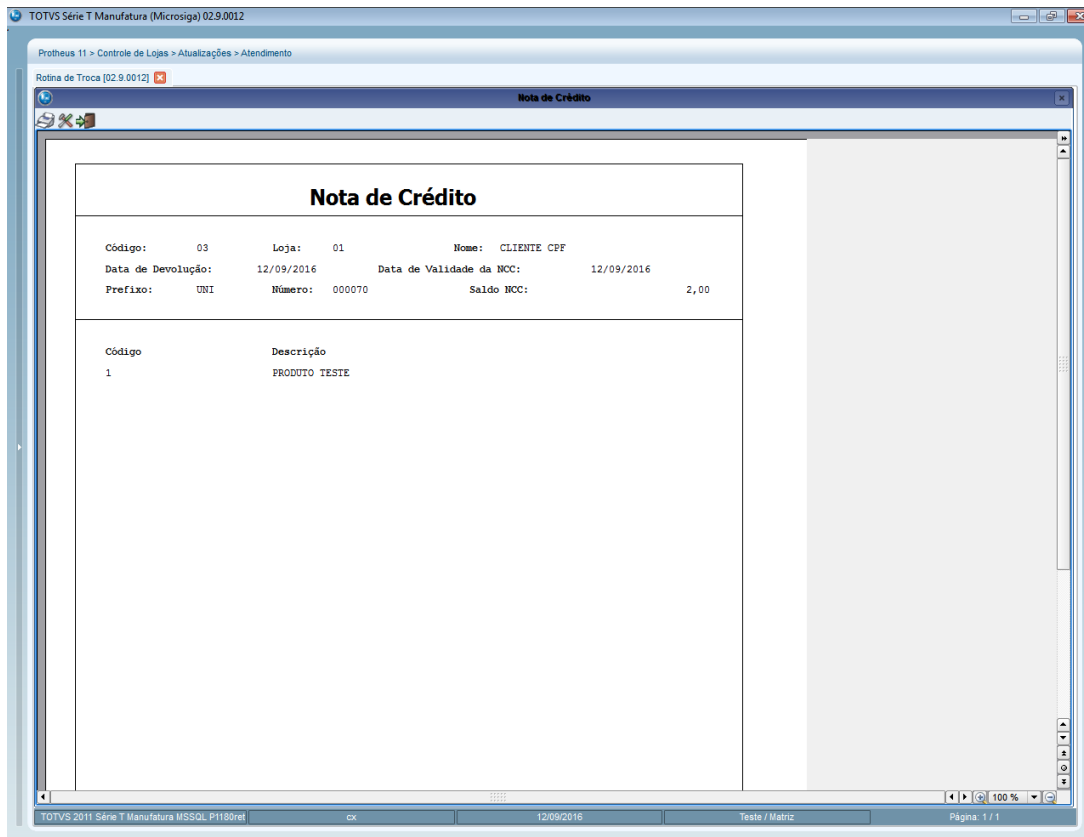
TOTVS Série T Manufatura (Microsiga) 02.9.0012

Protheus 11 > Controle de Lojas > Atualizações > Atendimento

Rotina de Troca [02.9.0012]

Nota de Crédito

Nota de Crédito

Código: 03 Loja: 01 Nome: CLIENTE CPF
Data de Devolução: 12/09/2016 Data de Validade da NCC: 12/09/2016
Prefixo: UNI Número: 000070 Saldo NCC: 2,00

Código Descrição
1 PRODUTO TESTE

100 %

TOTVS 2011 Série T Manufatura MSSQL P1180ret | cx | 12/09/2016 | Teste / Matriz | Página: 1 / 1